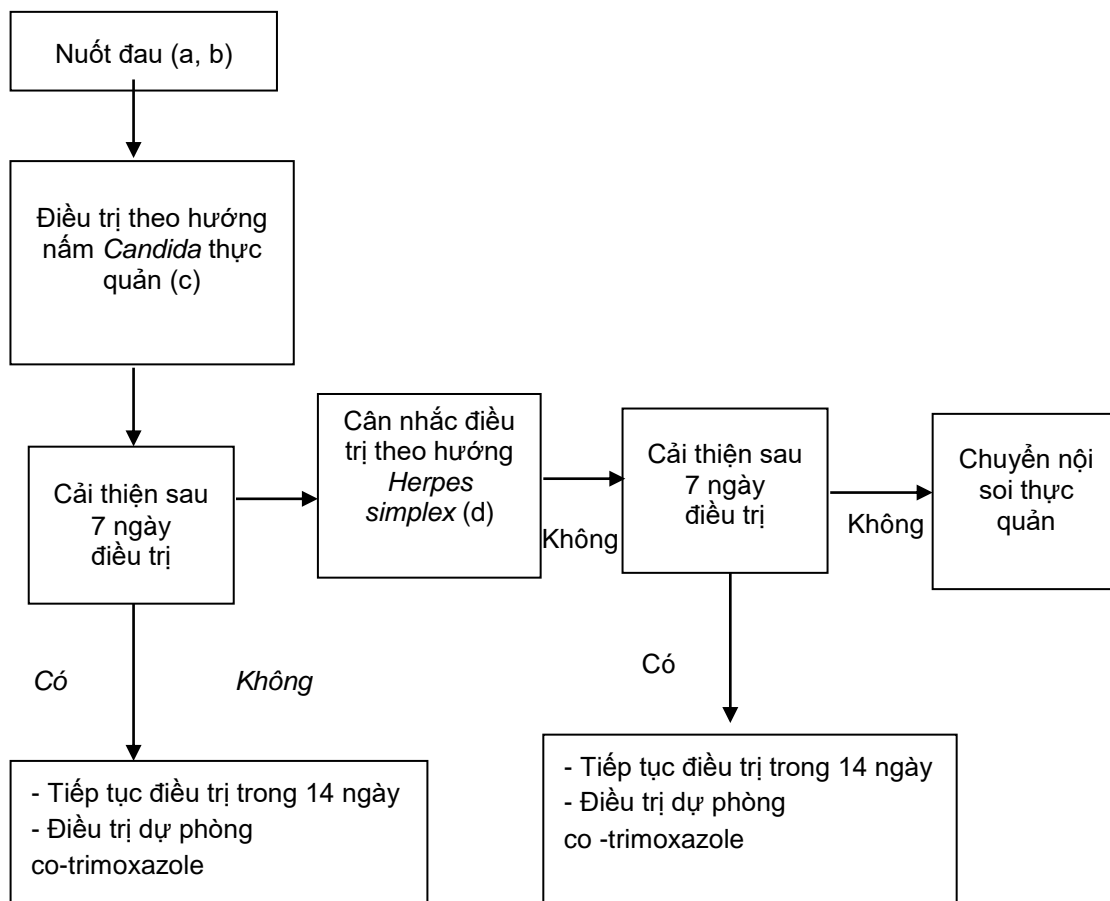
Nuốt đau (a, b)

Điều trị theo hướng nấm *Candida* thực quản (c)

Cải thiện sau 7 ngày điều trị

Cân nhắc điều trị theo hướng *Herpes simplex* (d)

Không

Cải thiện sau 7 ngày điều trị

Không

Chuyển nội soi thực quản

*Có*

*Không*

Có

- Tiếp tục điều trị trong 14 ngày
- Điều trị dự phòng co-trimoxazole

- Tiếp tục điều trị trong 14 ngày
- Điều trị dự phòng co -trimoxazole